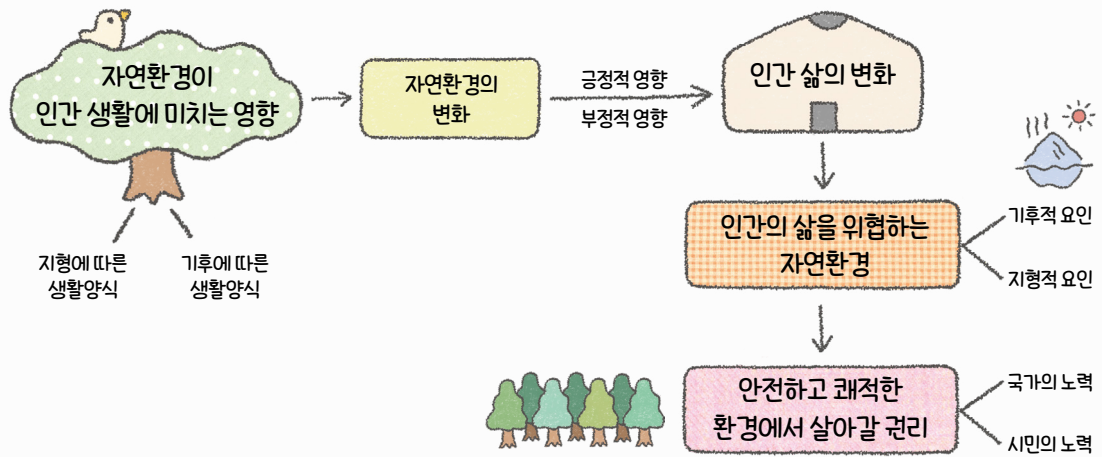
자연환경이
인간 생활에 미치는 영향

지형에 따른
생활양식

기후에 따른
생활양식

자연환경의
변화

긍정적 영향

부정적 영향

인간 삶의 변화

인간의 삶을 위협하는
자연환경

기후적 요인

지형적 요인

안전하고 쾌적한
환경에서 살아갈 권리

국가의 노력

시민의 노력